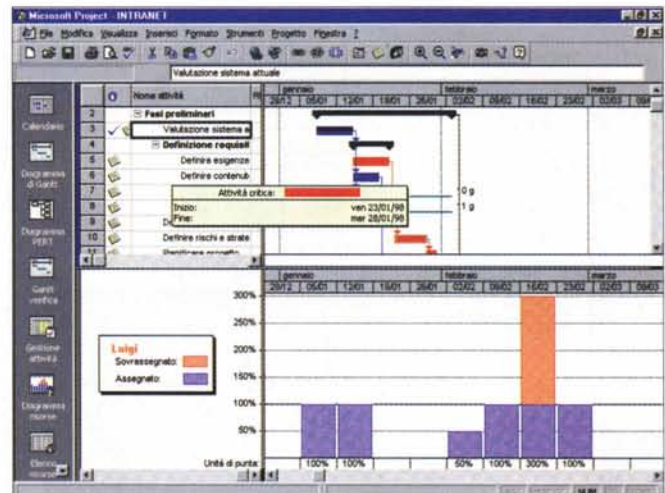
Microsoft Project - INTRANET

File Modifica Visualizza Inserisci Formato Strumenti Progetto Finestra ?

Valutazione sistema attuale

Calendario

Diagramma di Gantt

Diagramma PERT

Gantt verifica

Gestione attività

Diagramma risorse

Elenco risorse

| | | Nome attività |
|---|---|---|
| 2 | | ⊟ Fasi preliminari |
| 3 | ✓ | Valutazione sistema a |
| 4 | | ⊟ Definizione requisiti |
| 5 | | Definire esigenze |
| 6 | | Definire contenuti |
| 7 | | |
| 8 | | |
| 9 | | D |
| 10 | | Definire rischi e strate |
| 11 | | Pianificare progetto |

gennaio | febbraio | marzo
29/12 | 05/01 | 12/01 | 19/01 | 26/01 | 02/02 | 09/02 | 16/02 | 23/02 | 02/03 | 09/0

Attività critica:
Inizio: ven 23/01/98
Fine: mar 28/01/98

0 g
1 g

Luigi
Sovrassegnato:
Assegnato:

300%
250%
200%
150%
100%
50%

Unità di punta: | 100% | 100% | | | 50% | 100% | 300% | 100%